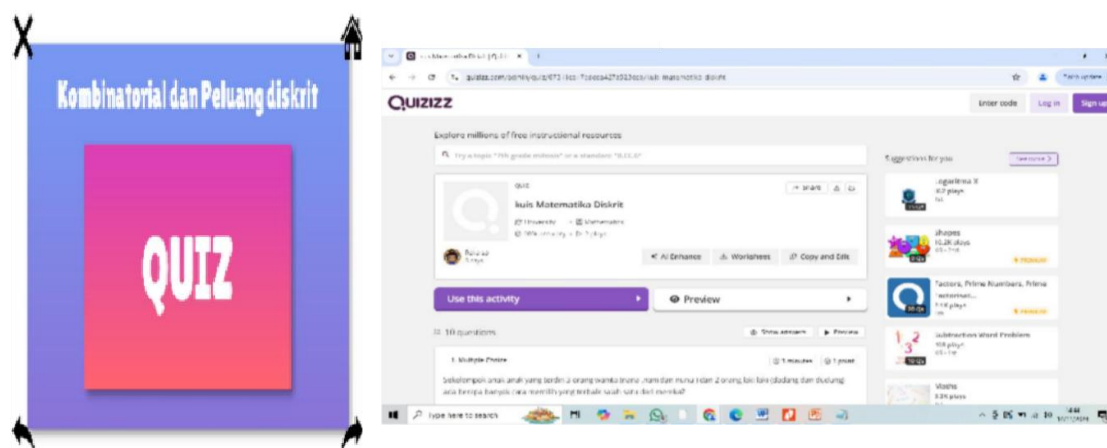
Kombinatorial dan Peluang diskrit

QUIZ

QUIZIZZ

Enter code | Log in | Sign up

Explore millions of free instructional resources

Try a topic "7th grade algebra" or a standard "8.G.C.9"

Suggestions for you

Quiz

kuis Matematika Diskrit

University · Mathematics

Share

AI Enhance | Worksheets | Copy and Edit

Use this activity

Preview

10 questions

Show answers | Preview

1. Multiple Choice

1 minutes | 1 point

Sekelompok anak-anak yang terdiri 3 orang wanita ([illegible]) dan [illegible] 2 orang laki-laki ([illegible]) dan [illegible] ada berapa banyak cara memilih yang terbaik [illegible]

Logaritma X

Shapes

Factors, Prime Numbers, Prime Factorisat...

Subtraction Word Problem

Maths

Type here to search